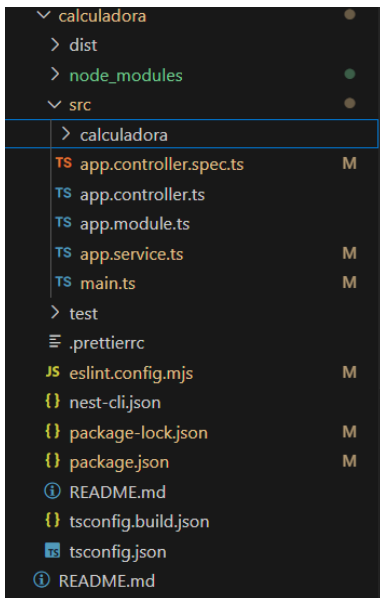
calculadora
dist
node_modules
src
calculadora
TS app.controller.spec.ts M
TS app.controller.ts
TS app.module.ts
TS app.service.ts M
TS main.ts M
test
.prettierrc
JS eslint.config.mjs M
{} nest-cli.json
{} package-lock.json M
{} package.json M
README.md
{} tsconfig.build.json
TS tsconfig.json
README.md